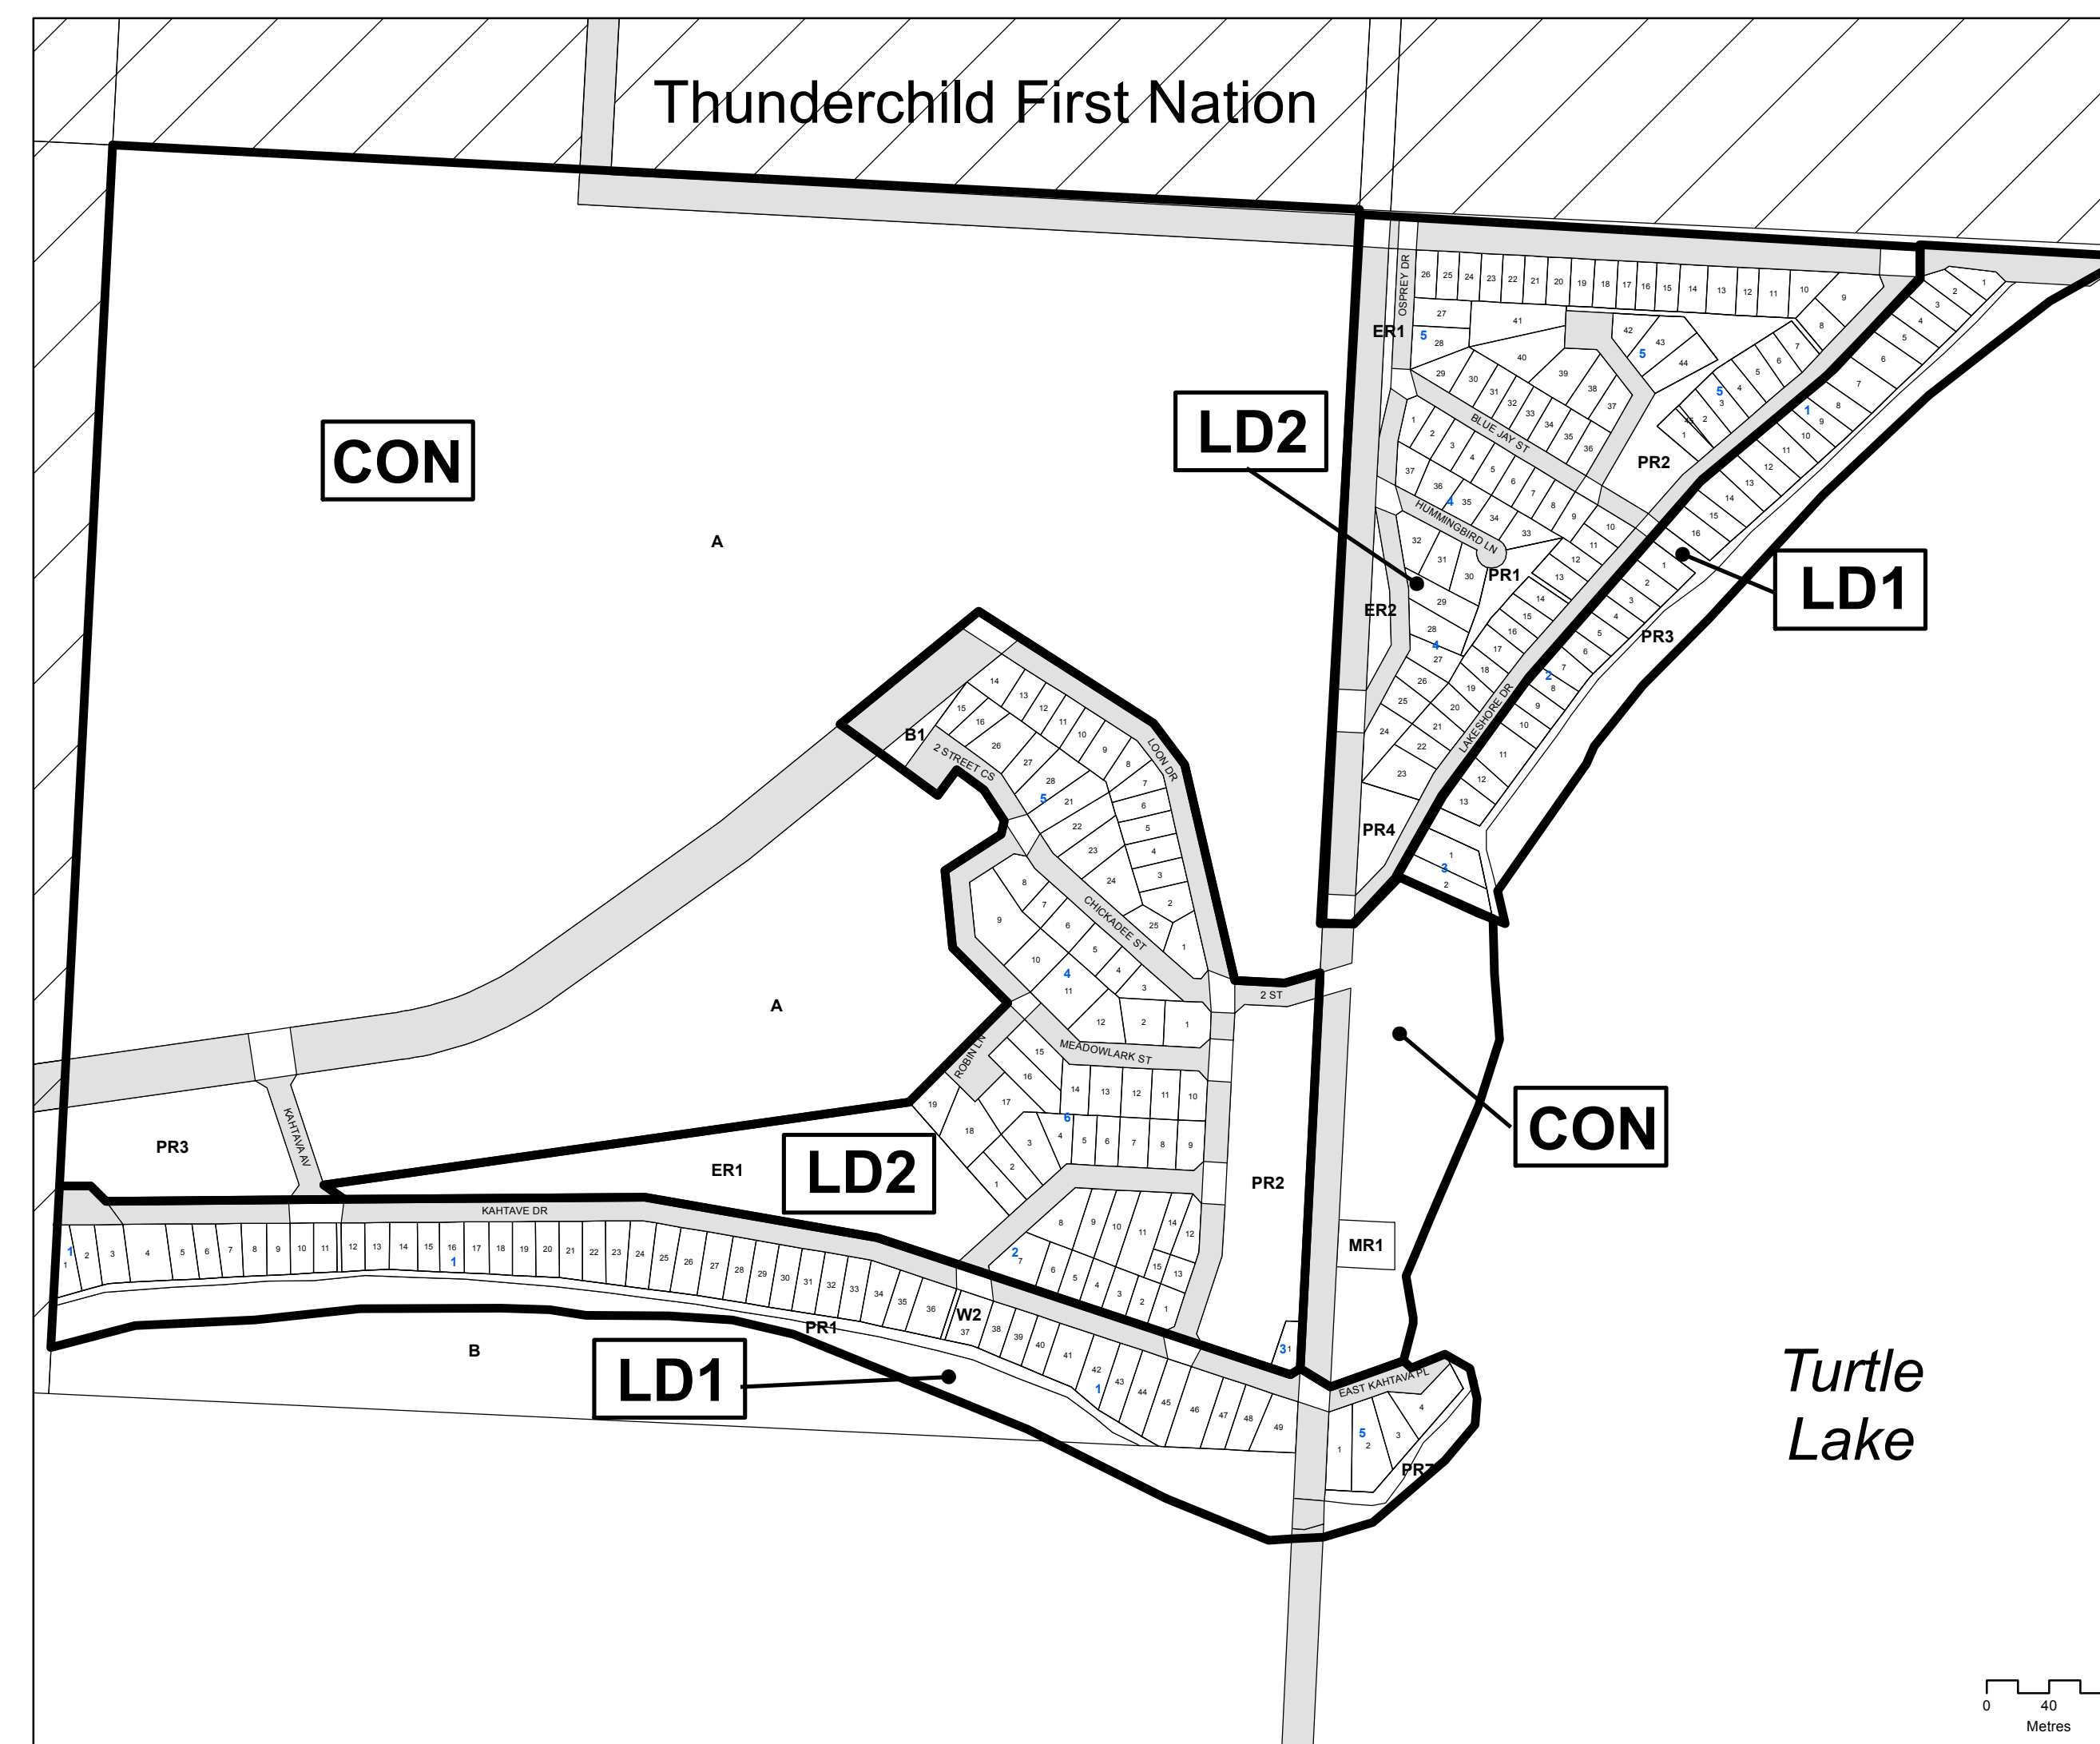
Thunderchild First Nation

CON

A

LD2

ER1

OSPREY DR

BLUE JAY ST

HUMMINGBIRD LN

PR1

PR2

ER2

LD1

PR3

LAKESHORE DR

PR4

B1

2 STREET CS

LOON DR

CHICKADEE ST

A

2 ST

MEADOWLARK ST

ROBIN LN

KAHTAVA AV

PR3

ER1

LD2

PR2

CON

MR1

KAHTAVE DR

W2

PR1

B

LD1

EAST KAHTAVA PL

PR7

Turtle Lake

0 40 Metres